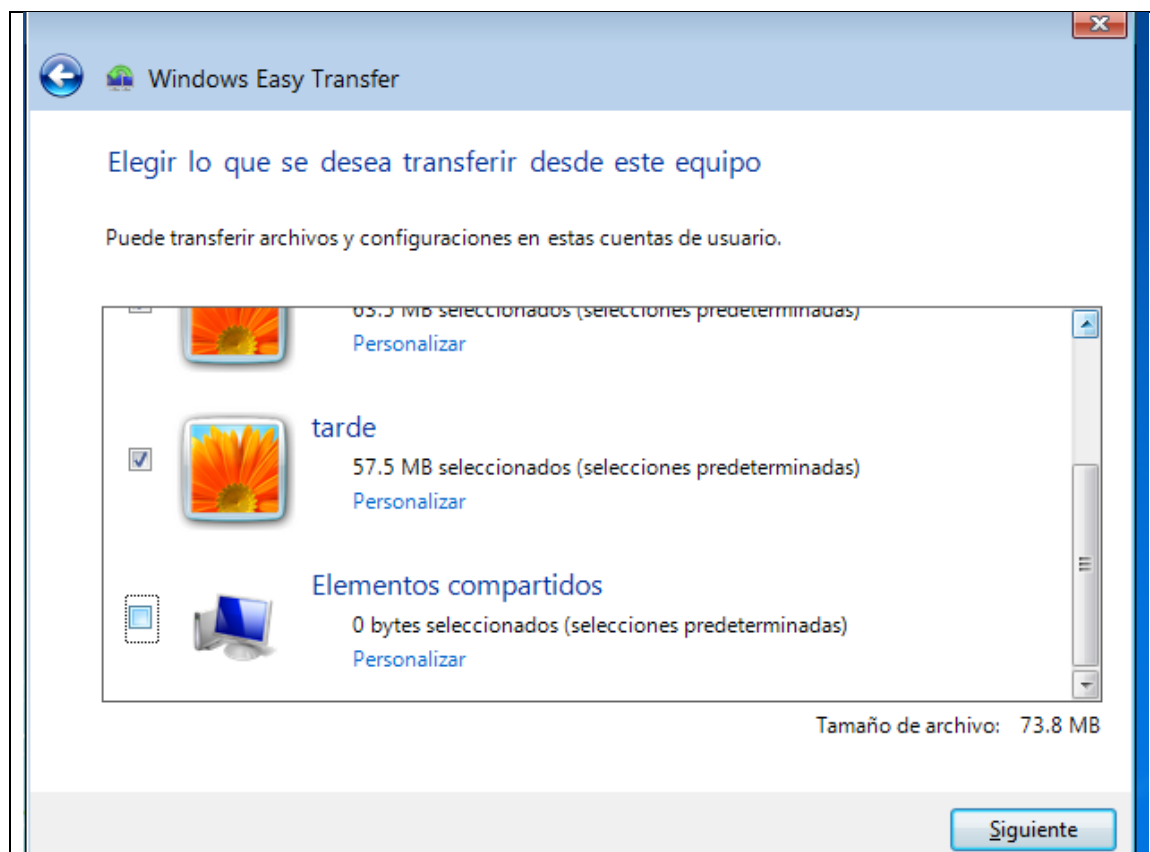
Windows Easy Transfer

Elegir lo que se desea transferir desde este equipo

Puede transferir archivos y configuraciones en estas cuentas de usuario.

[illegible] MB seleccionados (selecciones predeterminadas)
Personalizar

tarde
57.5 MB seleccionados (selecciones predeterminadas)
Personalizar

Elementos compartidos
0 bytes seleccionados (selecciones predeterminadas)
Personalizar

Tamaño de archivo: 73.8 MB

Siguiente